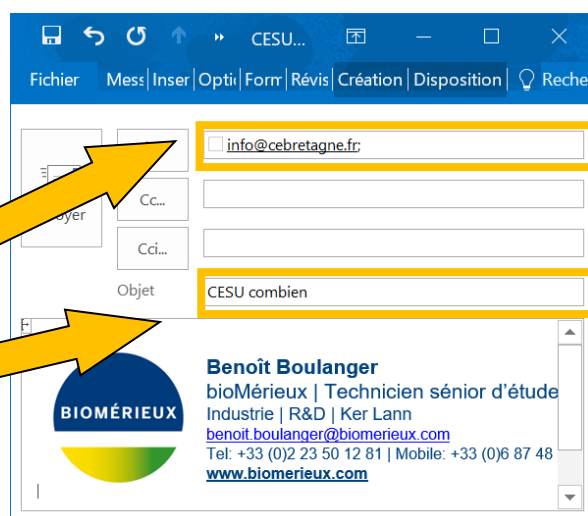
CESU...

Fichier | Mess | Inser | Opti | Form | Révis | Création | Disposition | Reche

info@cebretagne.fr;

oyer

Cc...

Cci...

Objet

CESU combien

BIOMÉRIEUX

Benoît Boulanger
bioMérieux | Technicien sénior d'étude
Industrie | R&D | Ker Lann
benoit.boulanger@biomerieux.com
Tel: +33 (0)2 23 50 12 81 | Mobile: +33 (0)6 87 48
www.biomerieux.com